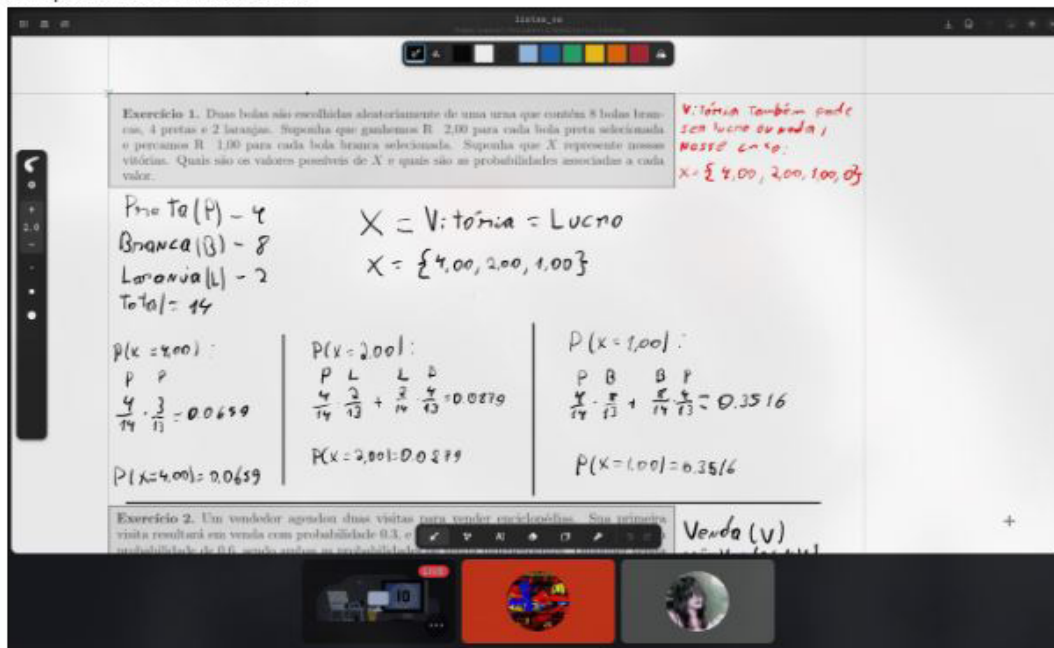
listas_ve

2.0

Exercício 1. Duas bolas são escolhidas aleatoriamente de uma urna que contém 8 bolas brancas, 4 pretas e 2 laranjas. Suponha que ganhemos R 2,00 para cada bola preta selecionada e percamos R 1,00 para cada bola branca selecionada. Suponha que $X$ represente nossas vitórias. Quais são os valores possíveis de $X$ e quais são as probabilidades associadas a cada valor.

Vitória também pode ser lucro ou perda, nesse caso:
$X = \{4,00, 2,00, 1,00, 0\}$

Preta (P) - 4
Branca (B) - 8
Laranja (L) - 2
Total = 14

$X$ = Vitória = Lucro
$X = \{4,00, 2,00, 1,00\}$

$P(x=4,00)$:
P P
$\frac{4}{14} \cdot \frac{3}{13} = 0.0659$

$P(x=4,00) = 0.0659$

$P(x=2,00)$:
P L   L P
$\frac{4}{14} \cdot \frac{2}{13} + \frac{2}{14} \cdot \frac{4}{13} = 0.0879$

$P(x=2,00) = 0.0879$

$P(x=1,00)$:
P B   B P
$\frac{4}{14} \cdot \frac{8}{13} + \frac{8}{14} \cdot \frac{4}{13} = 0.3516$

$P(x=1,00) = 0.3516$

Exercício 2. Um vendedor agendou duas visitas para vender enciclopédias. Sua primeira visita resultará em venda com probabilidade 0.3, e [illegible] probabilidade de 0.6, sendo ambas as probabilidades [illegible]

Venda (V)

LIVE